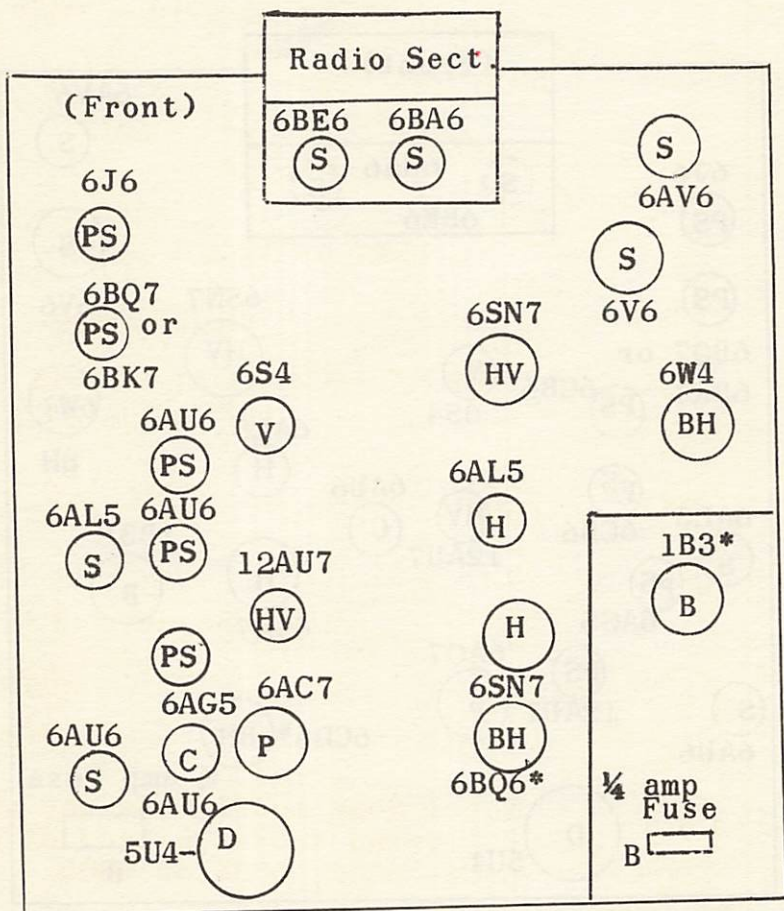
Radio Sect.

(Front)

6BE6 S
6BA6 S

S
6AV6

6J6
PS

S
6V6

6BQ7
PS or
6BK7

6SN7
HV

6W4
BH

6S4
V

6AU6
PS

6AL5
H

6AL5
S

6AU6
PS

1B3*
B

12AU7
HV

H

PS

6AC7
P

6SN7
BH

6AG5
C

6AU6
S

6BQ6*

6AU6
5U4- D

¼ amp
Fuse
B